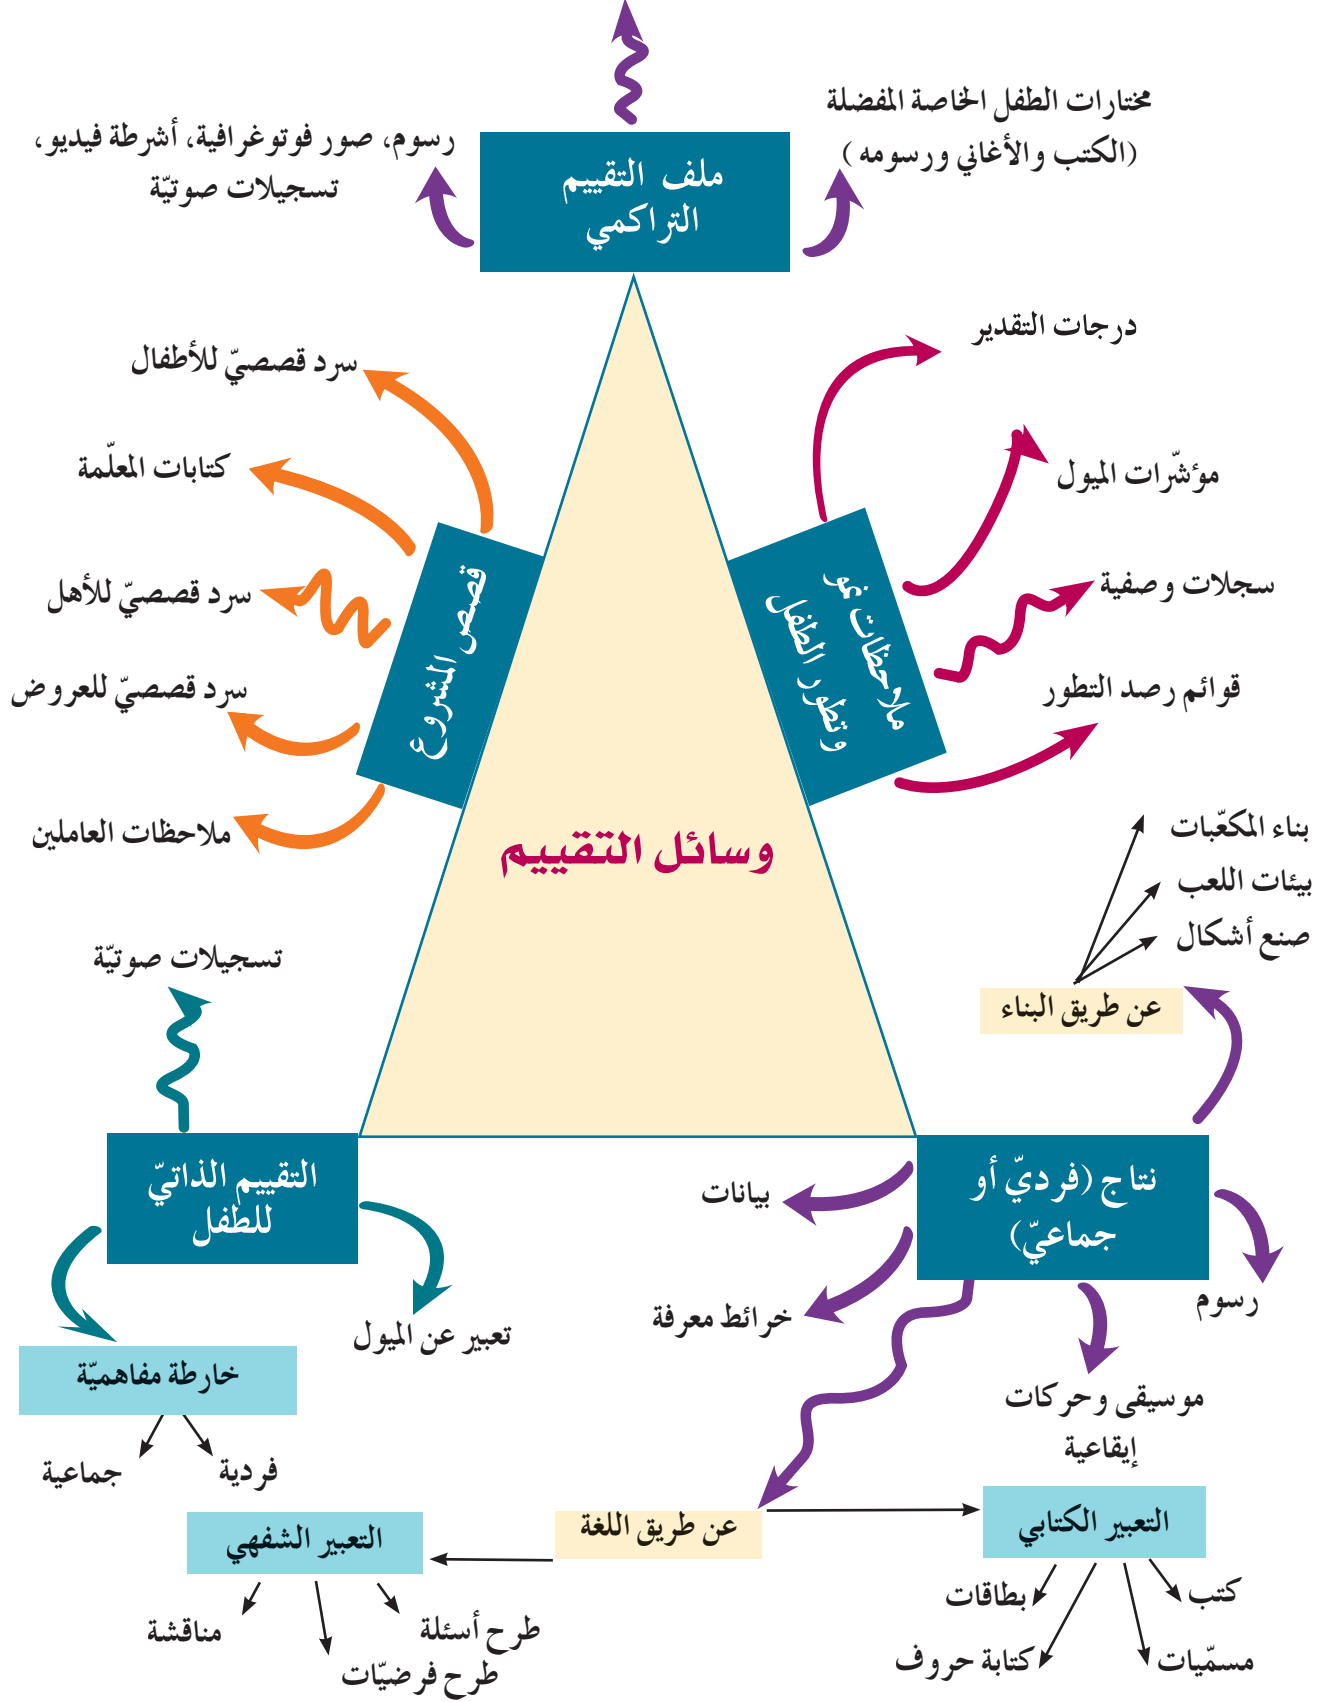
مختارات الطفل الخاصة المفضلة (الكتب والأغاني ورسومه)

ملف التقييم التراكمي

رسوم، صور فوتوغرافية، أشرطة فيديو، تسجيلات صوتيّة

درجات التقدير

مؤشّرات الميول

سجلات وصفية

قوائم رصد التطور

ملاحظات نمو وتطور الطفل

سرد قصصيّ للأطفال

كتابات المعلّمة

سرد قصصيّ للأهل

سرد قصصيّ للعروض

ملاحظات العاملين

قصص المشروع

وسائل التقييم

بناء المكعّبات

بيئات اللعب

صنع أشكال

عن طريق البناء

تسجيلات صوتيّة

التقييم الذاتيّ للطفل

نتاج (فرديّ أو جماعيّ)

بيانات

رسوم

خرائط معرفة

تعبير عن الميول

خارطة مفاهميّة

جماعية

فردية

موسيقى وحركات إيقاعية

عن طريق اللغة

التعبير الكتابي

التعبير الشفهي

مناقشة

طرح أسئلة

طرح فرضيّات

بطاقات

كتب

كتابة حروف

مسمّيات